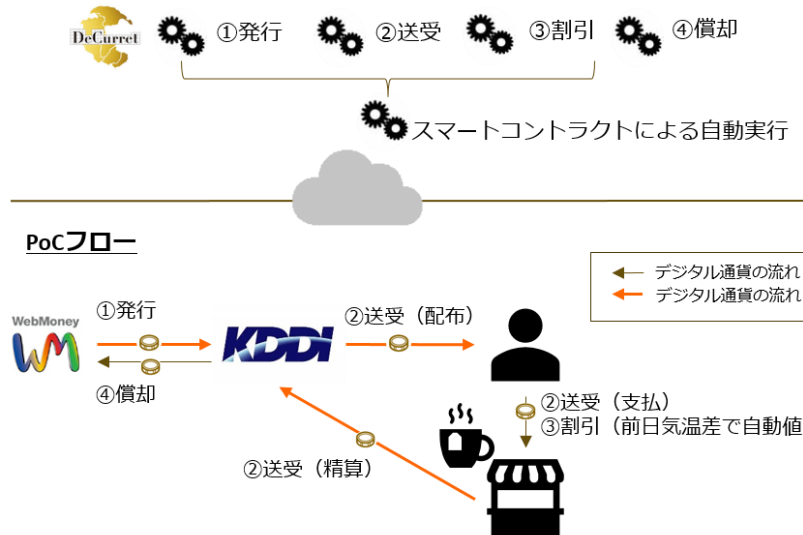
DeCurret

①発行 ②送受 ③割引 ④償却

スマートコントラクトによる自動実行

PoCフロー

デジタル通貨の流れ
デジタル通貨の流れ

WebMoney

①発行

④償却

KDDI

②送受（配布）

②送受（支払）
③割引（前日気温差で自動値

②送受（精算）